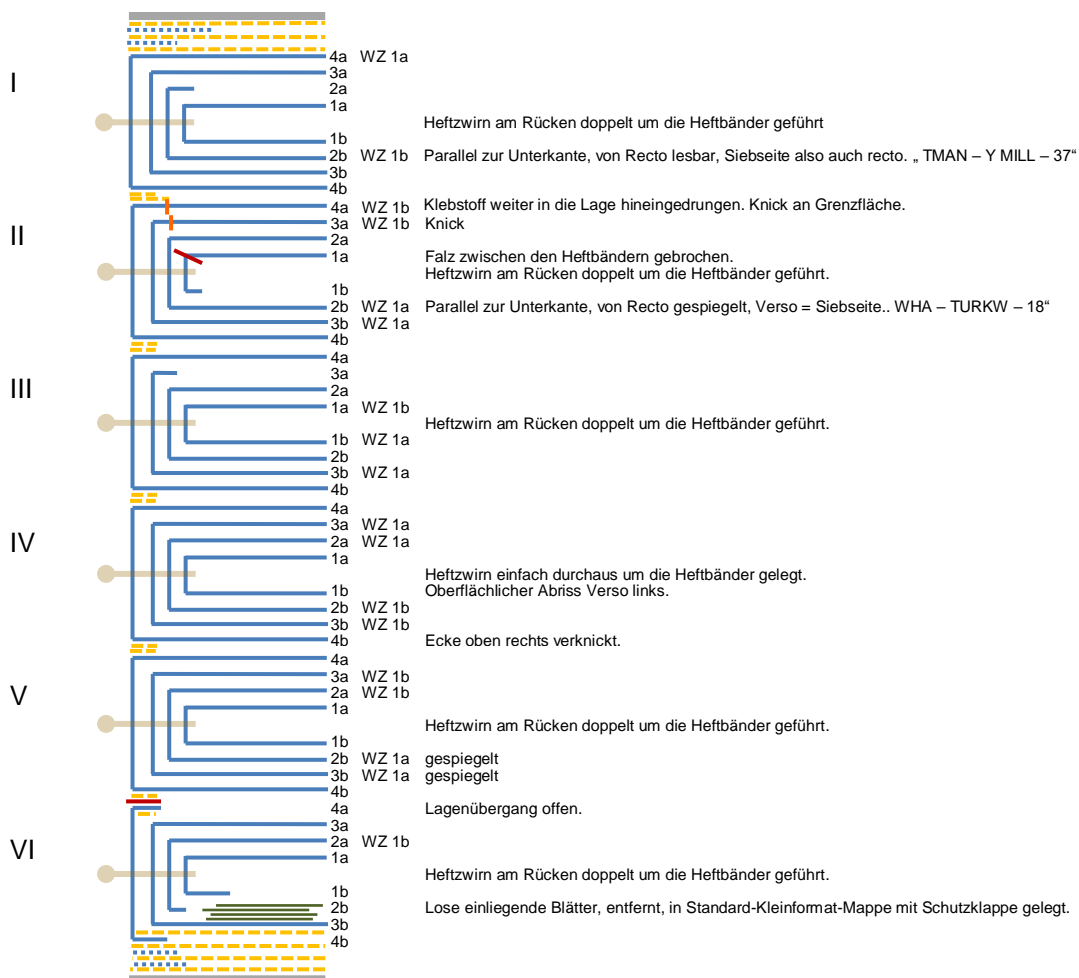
I

4a WZ 1a
3a
2a
1a

Heftzwirn am Rücken doppelt um die Heftbänder geführt

1b
2b WZ 1b Parallel zur Unterkante, von Recto lesbar, Siebseite also auch recto. „ TMAN – Y MILL – 37“
3b
4b

II

4a WZ 1b Klebstoff weiter in die Lage hineingedrungen. Knick an Grenzfläche.
3a WZ 1b Knick
2a
1a

Falz zwischen den Heftbändern gebrochen.
Heftzwirn am Rücken doppelt um die Heftbänder geführt.

1b
2b WZ 1a Parallel zur Unterkante, von Recto gespiegelt, Verso = Siebseite.. WHA – TURKW – 18“
3b WZ 1a
4b

III

4a
3a
2a
1a WZ 1b

Heftzwirn am Rücken doppelt um die Heftbänder geführt.

1b WZ 1a
2b
3b WZ 1a
4b

IV

4a
3a WZ 1a
2a WZ 1a
1a

Heftzwirn einfach durchaus um die Heftbänder gelegt.
Oberflächlicher Abriss Verso links.

1b
2b WZ 1b
3b WZ 1b
4b Ecke oben rechts verknickt.

V

4a
3a WZ 1b
2a WZ 1b
1a

Heftzwirn am Rücken doppelt um die Heftbänder geführt.

1b
2b WZ 1a gespiegelt
3b WZ 1a gespiegelt
4b

VI

4a Lagenübergang offen.
3a
2a WZ 1b
1a

Heftzwirn am Rücken doppelt um die Heftbänder geführt.

1b
2b Lose einliegende Blätter, entfernt, in Standard-Kleinformat-Mappe mit Schutzklappe gelegt.
3b
4b